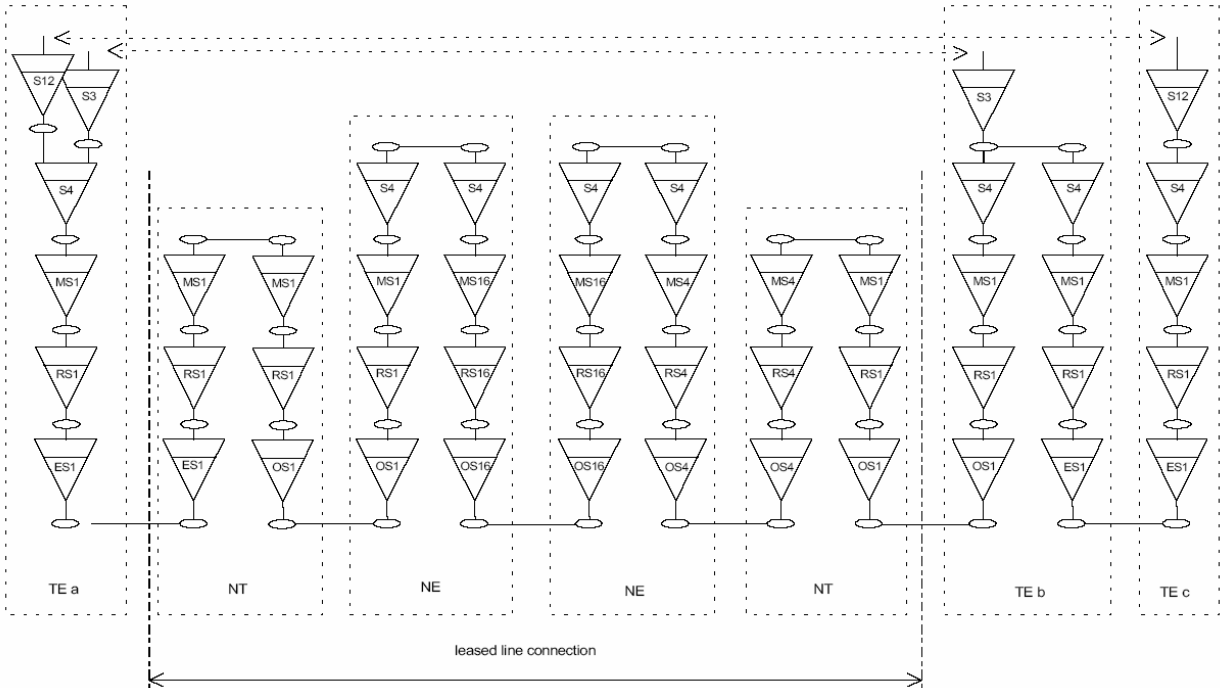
S12
S3
S4
MS1
RS1
ES1
TE a

MS1
RS1
ES1
MS1
RS1
OS1
NT

S4
MS1
RS1
OS1
S4
MS16
RS16
OS16
NE

S4
MS16
RS16
OS16
S4
MS4
RS4
OS4
NE

MS4
RS4
OS4
MS1
RS1
OS1
NT

S3
S4
MS1
RS1
OS1
S4
MS1
RS1
ES1
TE b

S12
S4
MS1
RS1
ES1
TE c

leased line connection